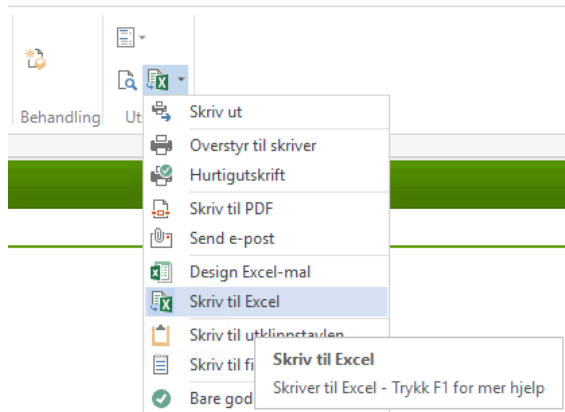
Behandling

Ut

Skriv ut

Overstyr til skriver

Hurtigutskrift

Skriv til PDF

Send e-post

Design Excel-mal

Skriv til Excel

Skriv til utklippstavlen

Skriv til fi

Bare god

Skriv til Excel

Skriver til Excel - Trykk F1 for mer hjelp